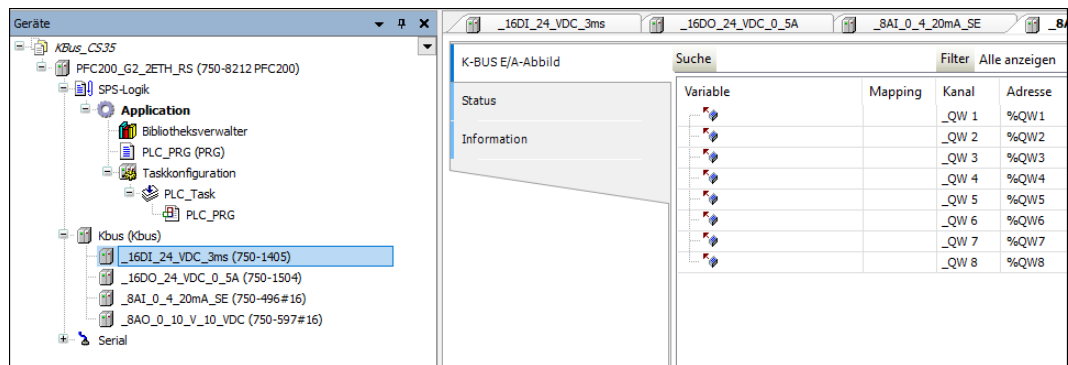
Geräte

KBus_CS35
PFC200_G2_2ETH_RS (750-8212 PFC200)
SPS-Logik
Application
Bibliotheksverwalter
PLC_PRG (PRG)
Taskkonfiguration
PLC_Task
PLC_PRG
Kbus (Kbus)
_16DI_24_VDC_3ms (750-1405)
_16DO_24_VDC_0_5A (750-1504)
_8AI_0_4_20mA_SE (750-496#16)
_8AO_0_10_V_10_VDC (750-597#16)
Serial

_16DI_24_VDC_3ms | _16DO_24_VDC_0_5A | _8AI_0_4_20mA_SE | _8A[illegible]

K-BUS E/A-Abbild
Status
Information

Suche
Filter Alle anzeigen

| Variable | Mapping | Kanal | Adresse |
|---|---|---|---|
| | | _QW 1 | %QW1 |
| | | _QW 2 | %QW2 |
| | | _QW 3 | %QW3 |
| | | _QW 4 | %QW4 |
| | | _QW 5 | %QW5 |
| | | _QW 6 | %QW6 |
| | | _QW 7 | %QW7 |
| | | _QW 8 | %QW8 |